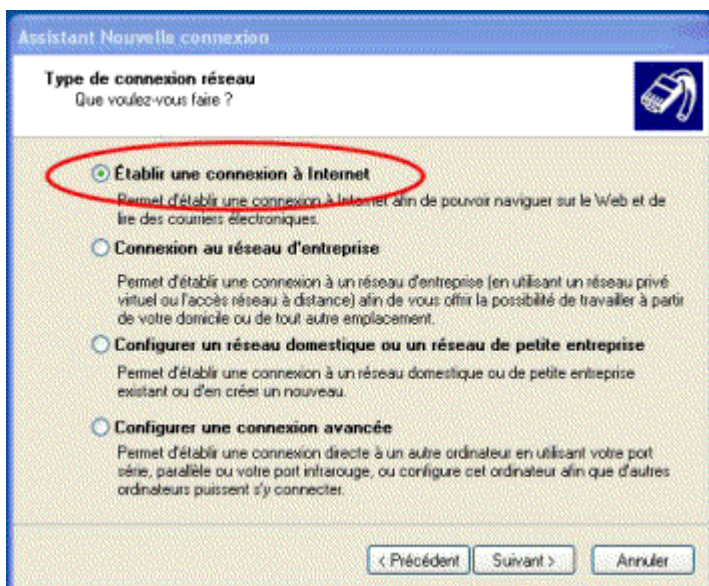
Assistant Nouvelle connexion

Type de connexion réseau
Que voulez-vous faire ?

Établir une connexion à Internet

Permet d'établir une connexion à Internet afin de pouvoir naviguer sur le Web et de lire des courriers électroniques.

Connexion au réseau d'entreprise

Permet d'établir une connexion à un réseau d'entreprise (en utilisant un réseau privé virtuel ou l'accès réseau à distance) afin de vous offrir la possibilité de travailler à partir de votre domicile ou de tout autre emplacement.

Configurer un réseau domestique ou un réseau de petite entreprise

Permet d'établir une connexion à un réseau domestique ou de petite entreprise existant ou d'en créer un nouveau.

Configurer une connexion avancée

Permet d'établir une connexion directe à un autre ordinateur en utilisant votre port série, parallèle ou votre port infrarouge, ou configure cet ordinateur afin que d'autres ordinateurs puissent s'y connecter.

< Précédent | Suivant > | Annuler